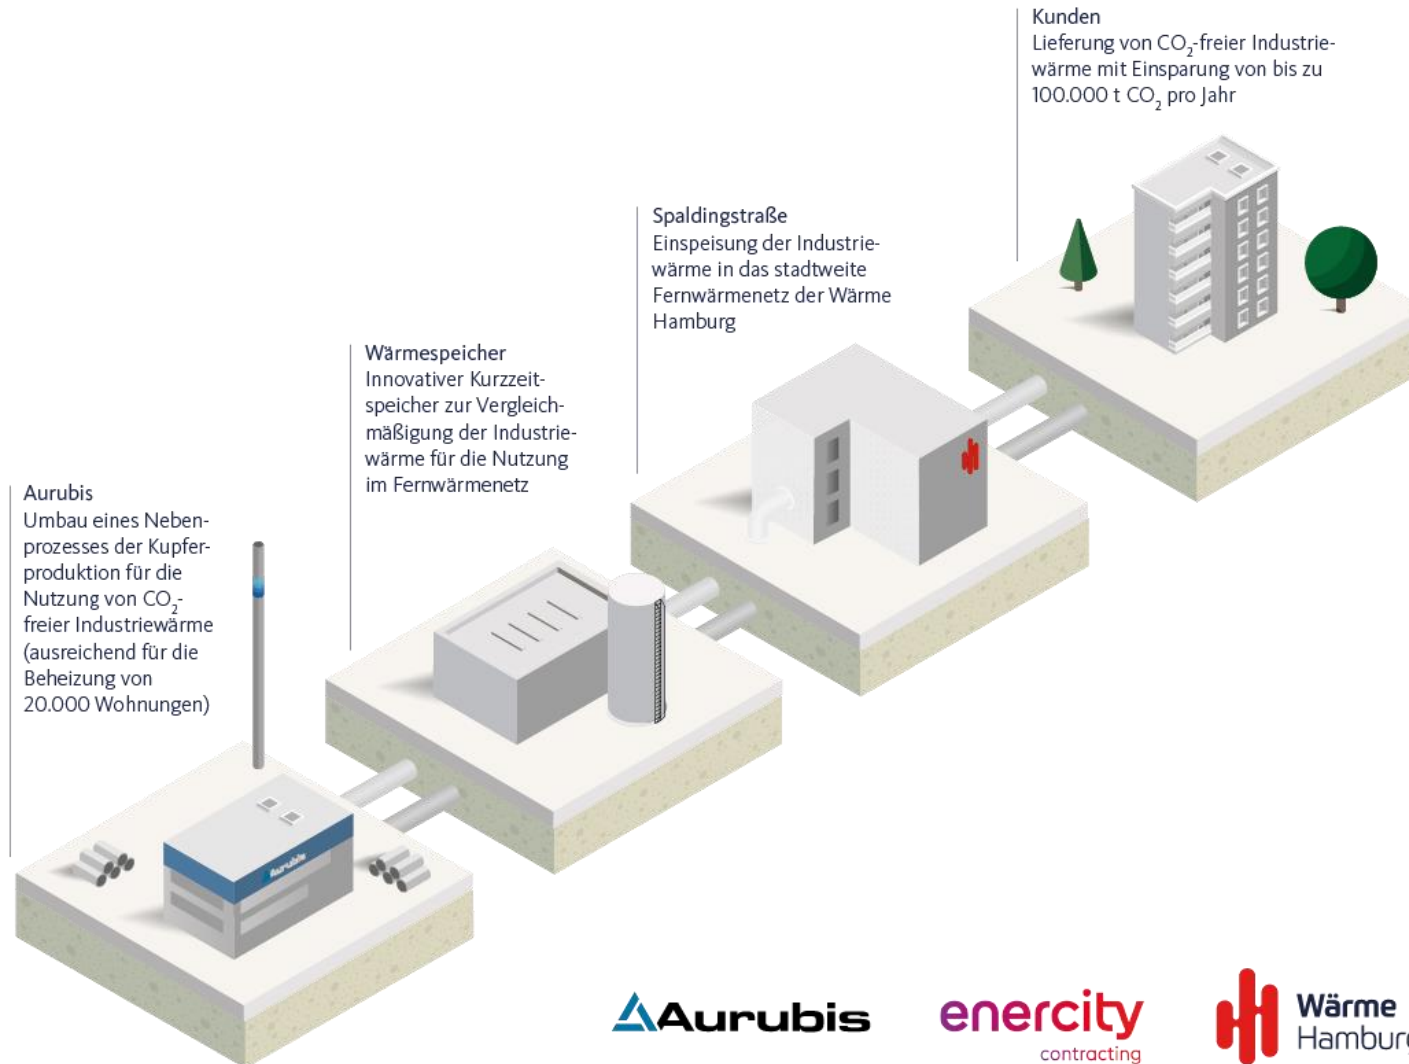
Kunden
Lieferung von $CO_2$-freier Industriewärme mit Einsparung von bis zu 100.000 t $CO_2$ pro Jahr

Spaldingstraße
Einspeisung der Industriewärme in das stadtweite Fernwärmenetz der Wärme Hamburg

Wärmespeicher
Innovativer Kurzzeitspeicher zur Vergleichmäßigung der Industriewärme für die Nutzung im Fernwärmenetz

Aurubis
Umbau eines Nebenprozesses der Kupferproduktion für die Nutzung von $CO_2$-freier Industriewärme (ausreichend für die Beheizung von 20.000 Wohnungen)

Aurubis

Aurubis

enercity
contracting

Wärme
Hambur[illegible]